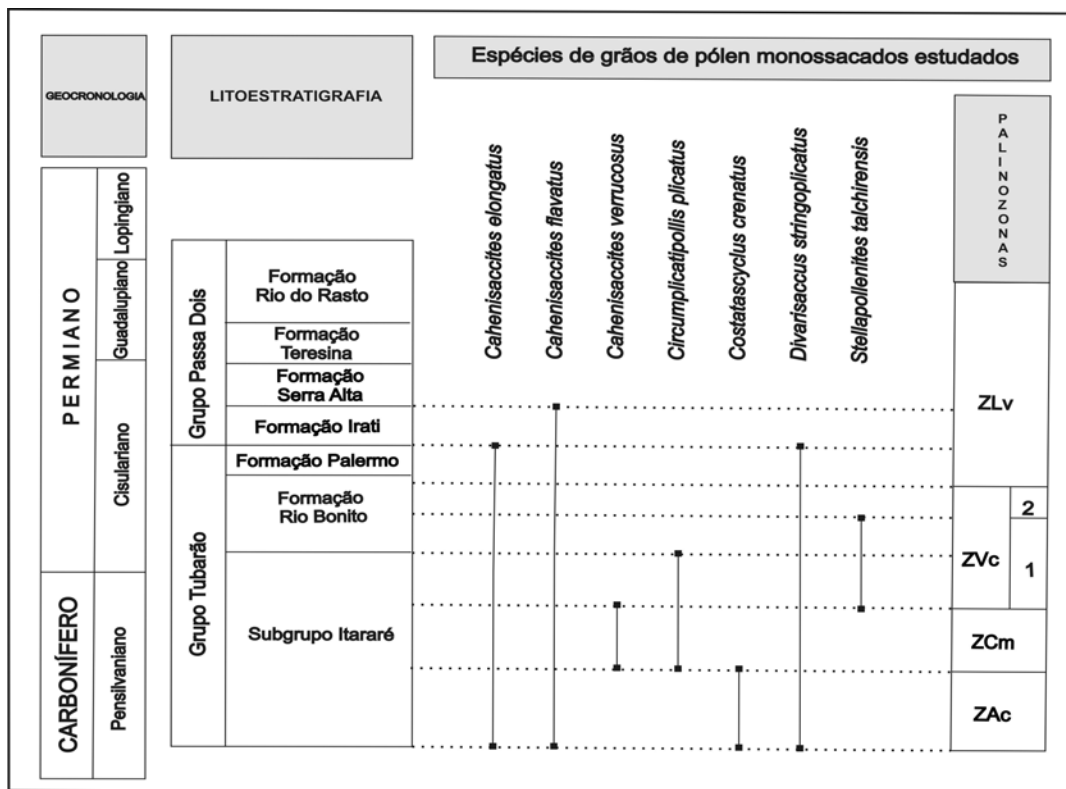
GEOCRONOLOGIA

LITOESTRATIGRAFIA

Espécies de grãos de pólen monossacados estudados

PALINOZONAS

Cahenisaccites elongatus

Cahenisaccites flavatus

Cahenisaccites verrucosus

Circumplicatipollis plicatus

Costatascyclus crenatus

Divarisaccus stringoplicatus

Stellapollenites talchirensis

PERMIANO

Lopingiano

Guadalupiano

Cisulariano

CARBONÍFERO

Pensilvaniano

Grupo Passa Dois

Formação Rio do Rasto

Formação Teresina

Formação Serra Alta

Formação Irati

Grupo Tubarão

Formação Palermo

Formação Rio Bonito

Subgrupo Itararé

ZLv

ZVc

2

1

ZCm

ZAc